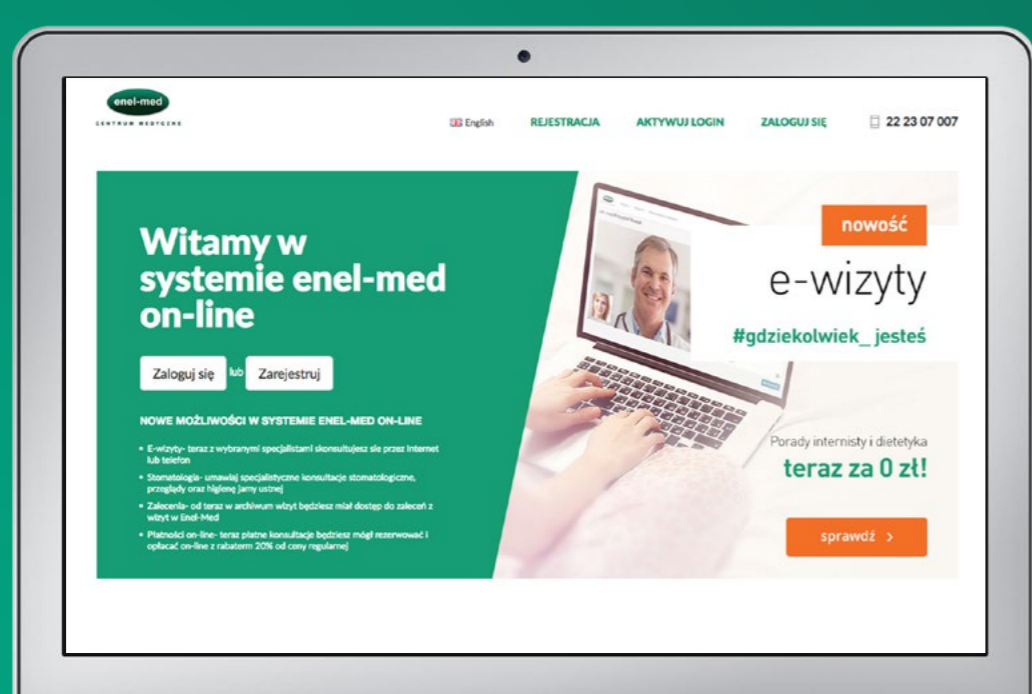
enel-med
CENTRUM MEDYCZNE

English REJESTRACJA AKTYWUJ LOGIN ZALOGUJ SIĘ 22 23 07 007

Witamy w systemie enel-med on-line

Zaloguj się lub Zarejestruj

NOWE MOŻLIWOŚCI W SYSTEMIE ENEL-MED ON-LINE

• E-wizyty- teraz z wybranymi specjalistami skonsultujesz się przez Internet lub telefon
• Stomatologia- umawiaj specjalistyczne konsultacje stomatologiczne, przeglądy oraz higienę jamy ustnej
• Zalecenia- od teraz w archiwum wizyt będziesz miał dostęp do zaleceń z wizyt w Enel-Med
• Płatności on-line- teraz płatne konsultacje będziesz mógł rezerwować i opłacać on-line z rabatem 20% od ceny regularnej

nowość

e-wizyty

#gdziekolwiek_ jesteś

Porady internisty i dietetyka

teraz za 0 zł!

sprawdź ›